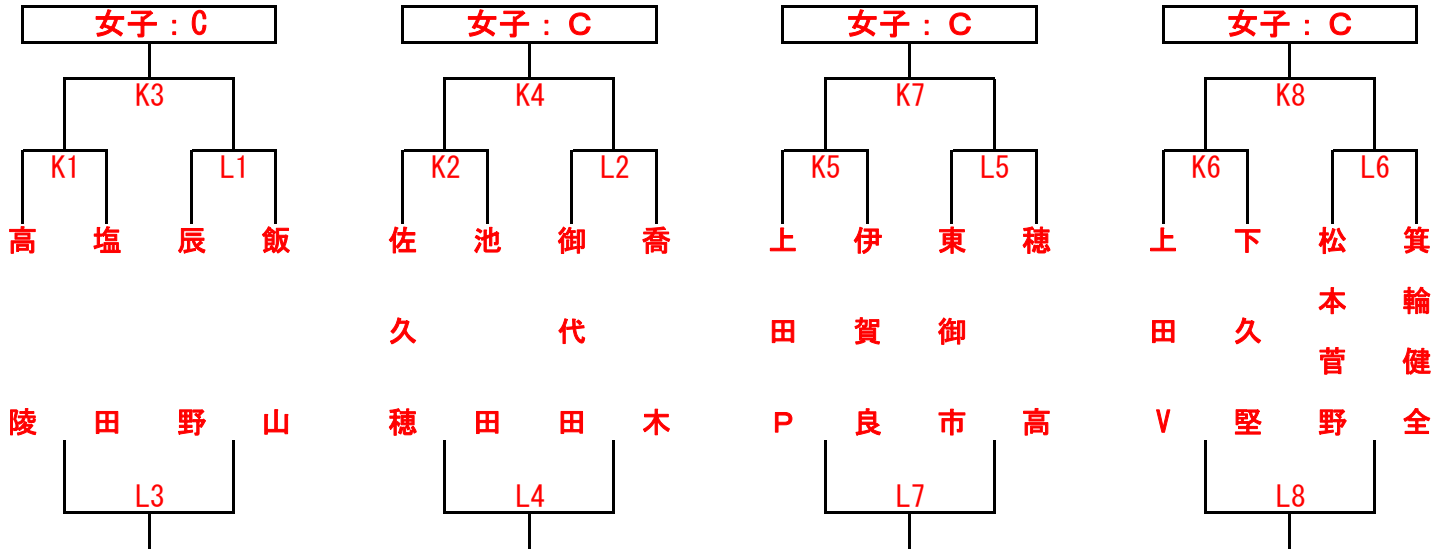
女子：C

K3

K1 L1

高 塩 辰 飯

陵 田 野 山

L3

女子：C

K4

K2 L2

佐 池 御 喬

久 代

穂 田 田 木

L4

女子：C

K7

K5 L5

上 伊 東 穂

田 賀 御

P 良 市 高

L7

女子：C

K8

K6 L6

上 下 松 箕

本 輪

田 久 菅 健

V 堅 野 全

L8